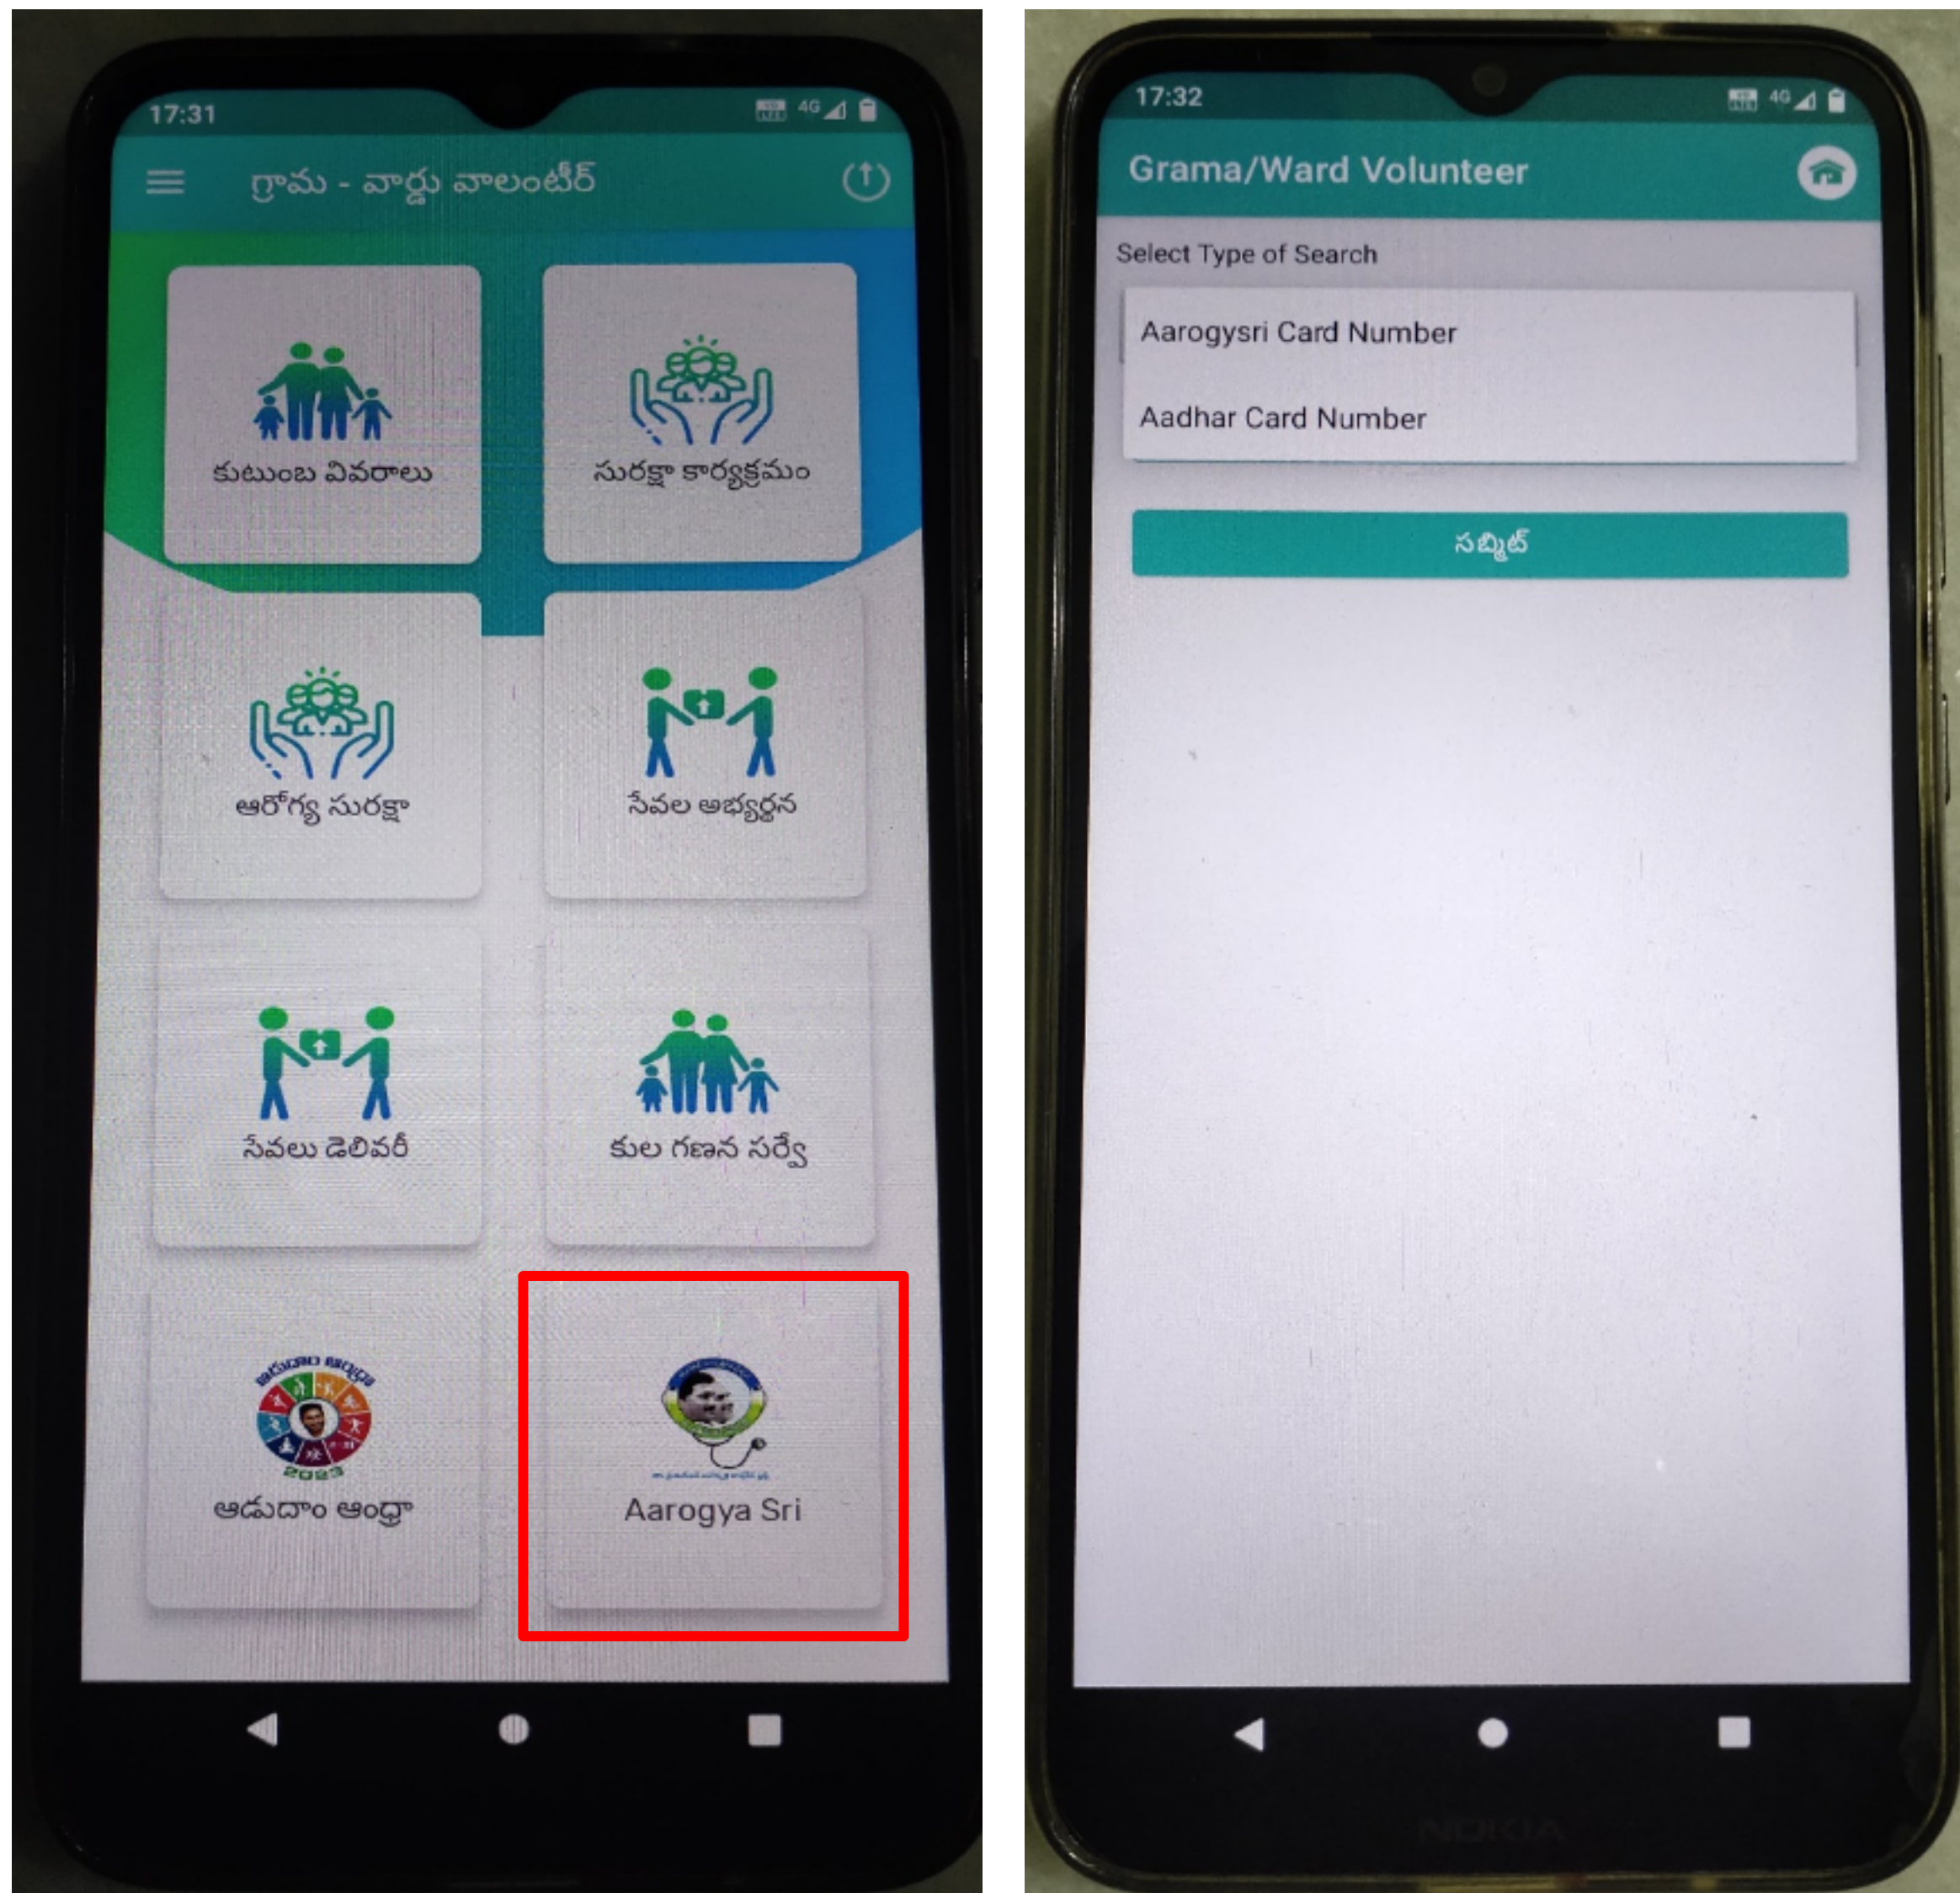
17:31

గ్రామ - వార్డు వాలంటీర్

కుటుంబ వివరాలు

సురక్షా కార్యక్రమం

ఆరోగ్య సురక్షా

సేవల అభ్యర్థన

సేవలు డెలివరీ

కుల గణన సర్వే

ఆడుదాం ఆంధ్రా 2023

ఆడుదాం ఆంధ్రా

Aarogya Sri

17:32

Grama/Ward Volunteer

Select Type of Search

Aarogysri Card Number

Aadhar Card Number

సబ్మిట్